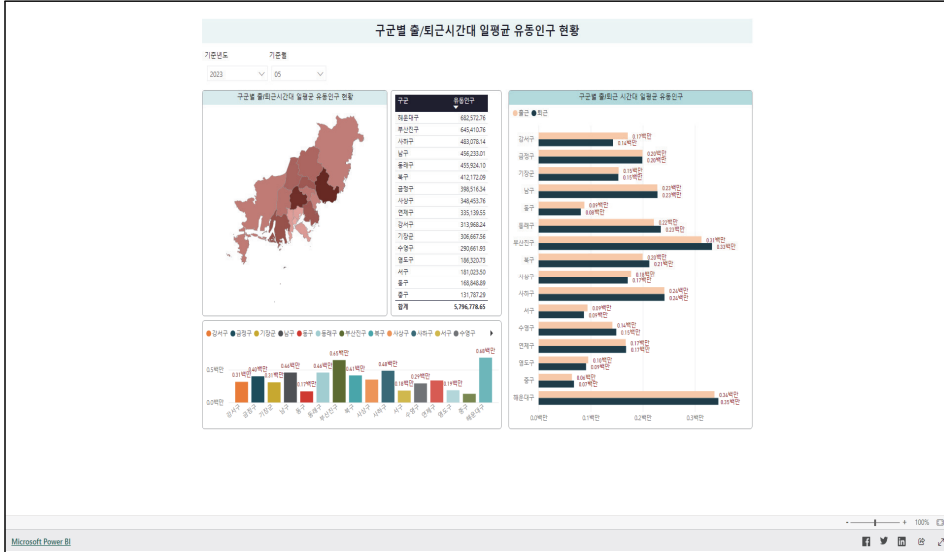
구군별 출/퇴근시간대 일평균 유동인구 현황

기준년도
2023

기준월
05

구군별 출/퇴근시간대 일평균 유동인구 현황

| 구군 | 유동인구 |
|---|---|
| 해운대구 | 682,572.76 |
| 부산진구 | 645,410.76 |
| 사하구 | 483,078.14 |
| 남구 | 456,233.01 |
| 동래구 | 453,924.10 |
| 북구 | 412,172.09 |
| 금정구 | 398,516.34 |
| 사상구 | 348,453.76 |
| 연제구 | 335,138.55 |
| 강서구 | 313,968.24 |
| 기장군 | 306,667.56 |
| 수영구 | 290,661.93 |
| 영도구 | 186,320.73 |
| 서구 | 181,025.50 |
| 동구 | 168,846.89 |
| 중구 | 131,787.29 |
| 합계 | 5,796,778.65 |

구군별 출/퇴근 시간대 일평균 유동인구

출근 퇴근

강서구 0.17백만 0.14백만
금정구 0.20백만 0.20백만
기장군 0.15백만 0.15백만
남구 0.23백만 0.23백만
동구 0.09백만 0.08백만
동래구 0.22백만 0.23백만
부산진구 0.31백만 0.33백만
북구 0.20백만 0.21백만
사상구 0.18백만 0.17백만
사하구 0.24백만 0.24백만
서구 0.09백만 0.09백만
수영구 0.14백만 0.15백만
연제구 0.17백만 0.17백만
영도구 0.10백만 0.09백만
중구 0.06백만 0.07백만
해운대구 0.34백만 0.35백만

0.0백만 0.1백만 0.2백만 0.3백만

강서구 금정구 기장군 남구 동구 동래구 부산진구 북구 사상구 사하구 서구 수영구

0.5백만
0.0백만

0.31백만 0.40백만 0.31백만 0.46백만 0.17백만 0.45백만 0.65백만 0.41백만 0.48백만 0.18백만 0.29백만 0.19백만 0.68백만

강서구 금정구 기장군 남구 동구 동래구 부산진구 북구 사상구 사하구 서구 수영구 연제구 영도구 중구 해운대구

Microsoft Power BI

100%